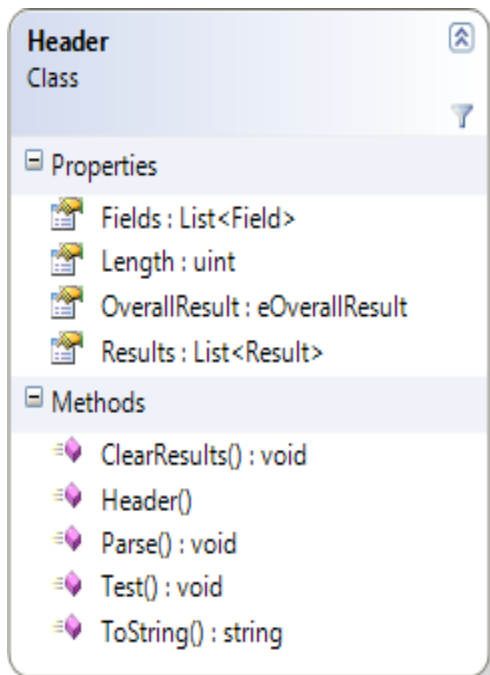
Header
Class

Properties

Fields : List<Field>
Length : uint
OverallResult : eOverallResult
Results : List<Result>

Methods

ClearResults() : void
Header()
Parse() : void
Test() : void
ToString() : string